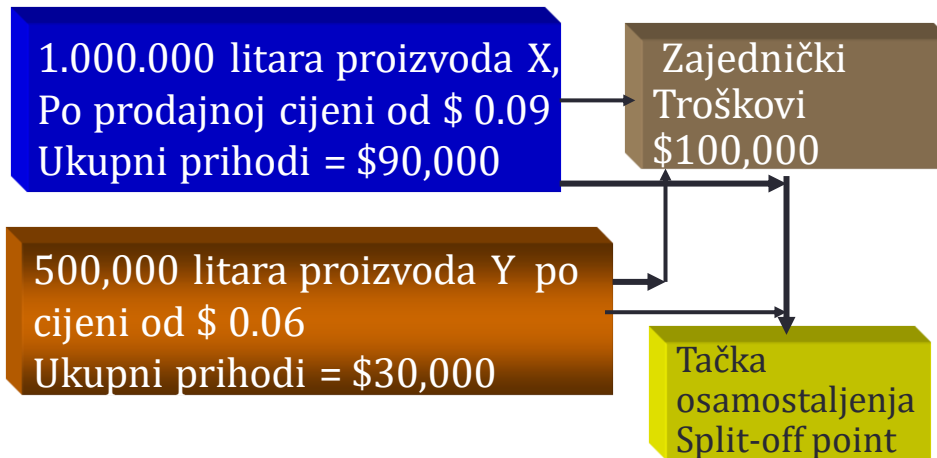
1.000.000 litara proizvoda X, Po prodajnoj cijeni od $ 0.09 Ukupni prihodi = $90,000

Zajednički Troškovi $100,000

500,000 litara proizvoda Y po cijeni od $ 0.06 Ukupni prihodi = $30,000

Tačka osamostaljenja Split-off point